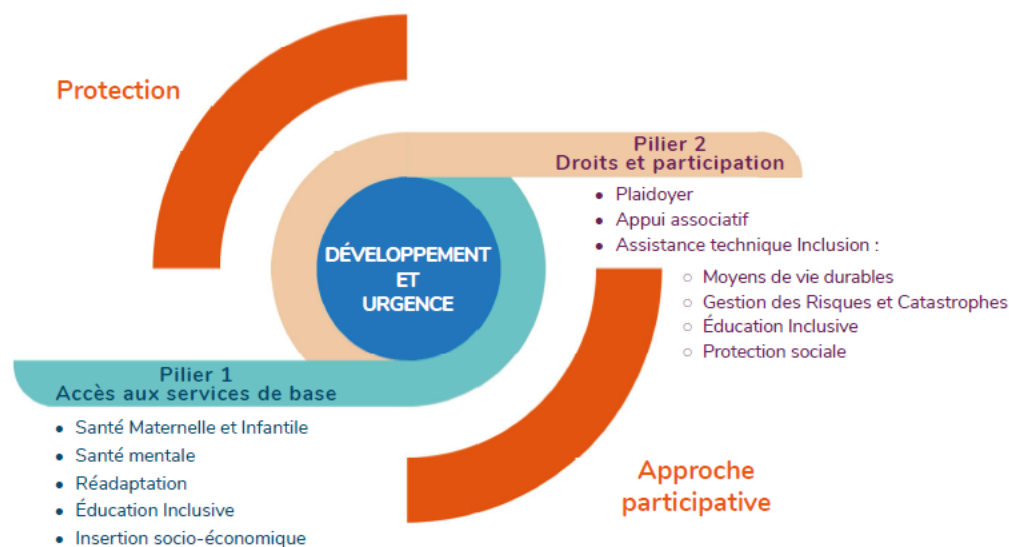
Protection

Pilier 2
Droits et participation

- Plaidoyer
- Appui associatif
- Assistance technique Inclusion :
  - Moyens de vie durables
  - Gestion des Risques et Catastrophes
  - Éducation Inclusive
  - Protection sociale

DÉVELOPPEMENT ET URGENCE

Pilier 1
Accès aux services de base

- Santé Maternelle et Infantile
- Santé mentale
- Réadaptation
- Éducation Inclusive
- Insertion socio-économique

Approche participative